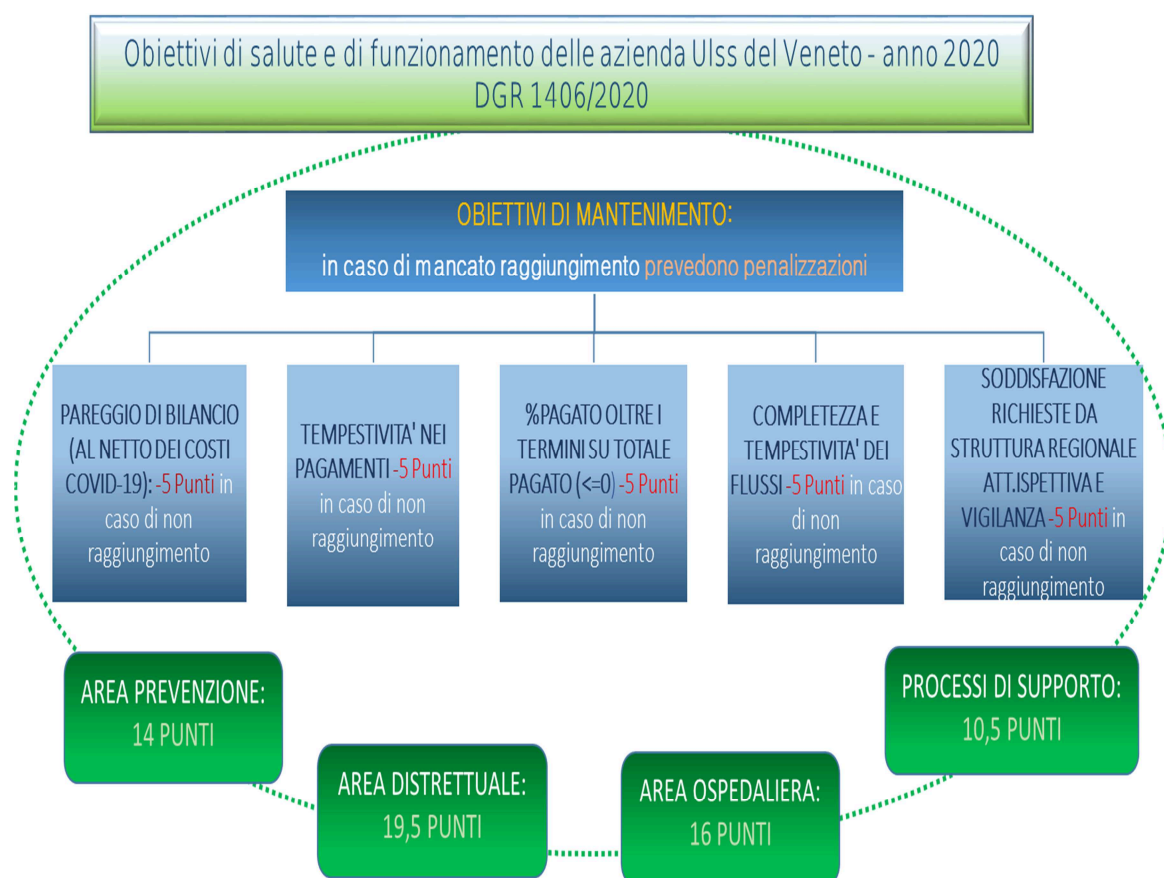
Obiettivi di salute e di funzionamento delle azienda Ulss del Veneto - anno 2020
DGR 1406/2020

OBIETTIVI DI MANTENIMENTO:
in caso di mancato raggiungimento prevedono penalizzazioni

PAREGGIO DI BILANCIO (AL NETTO DEI COSTI COVID-19): -5 Punti in caso di non raggiungimento

TEMPESTIVITA' NEI PAGAMENTI -5 Punti in caso di non raggiungimento

%PAGATO OLTRE I TERMINI SU TOTALE PAGATO (<=0) -5 Punti in caso di non raggiungimento

COMPLETEZZA E TEMPESTIVITA' DEI FLUSSI -5 Punti in caso di non raggiungimento

SODDISFAZIONE RICHIESTE DA STRUTTURA REGIONALE ATT.ISPETTIVA E VIGILANZA -5 Punti in caso di non raggiungimento

AREA PREVENZIONE:
14 PUNTI

PROCESSI DI SUPPORTO:
10,5 PUNTI

AREA DISTRETTUALE:
19,5 PUNTI

AREA OSPEDALIERA:
16 PUNTI